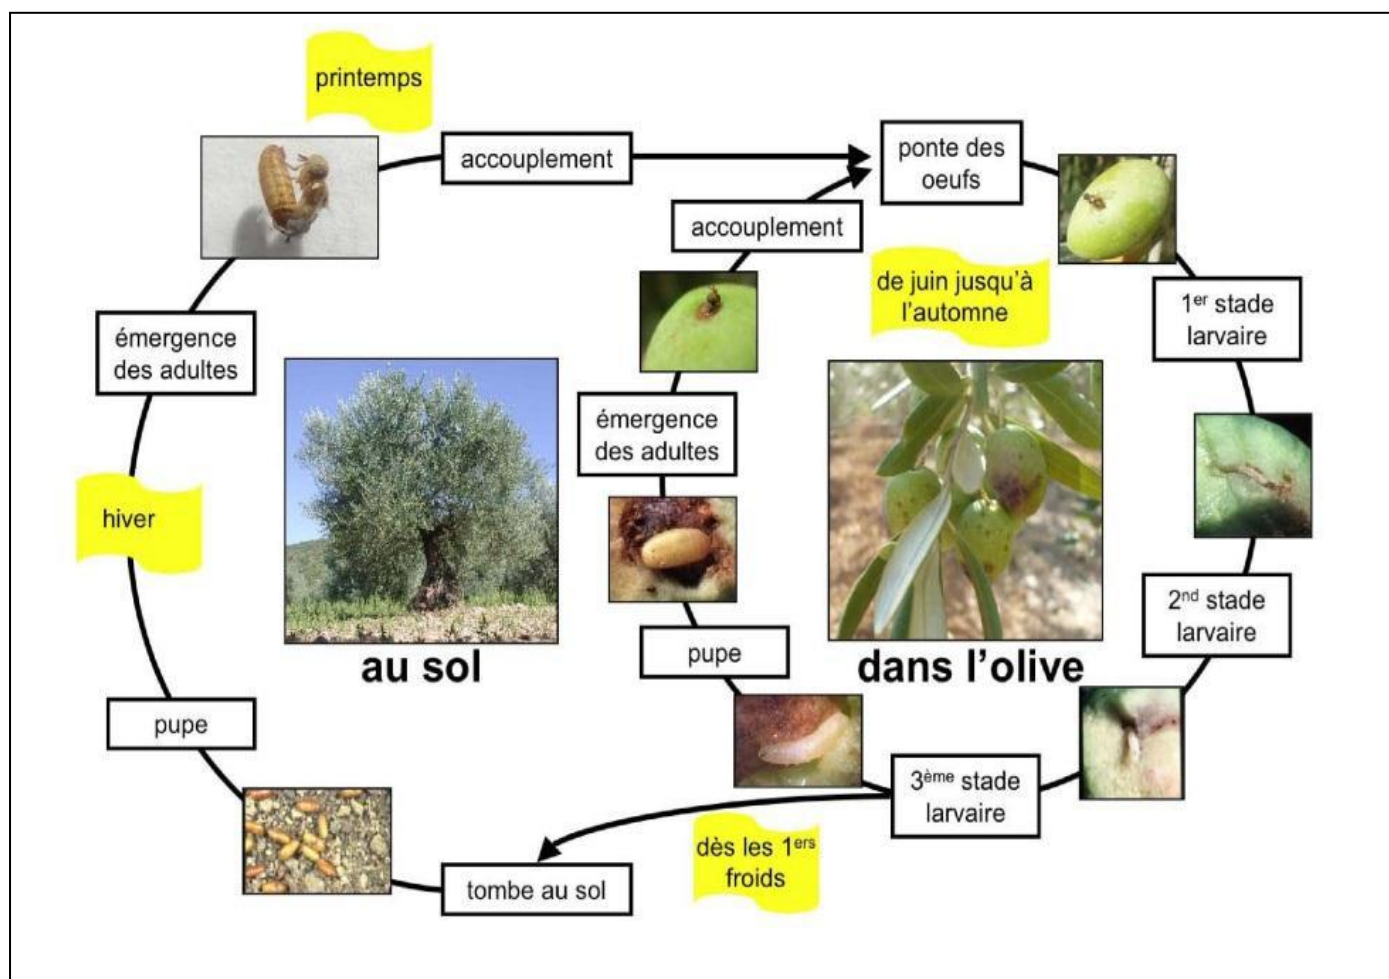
printemps

accouplement

ponte des oeufs

accouplement

de juin jusqu'à l'automne

1$^{er}$ stade larvaire

émergence des adultes

émergence des adultes

hiver

2$^{nd}$ stade larvaire

pupe

au sol

dans l'olive

pupe

3$^{ème}$ stade larvaire

dès les 1$^{ers}$ froids

tombe au sol